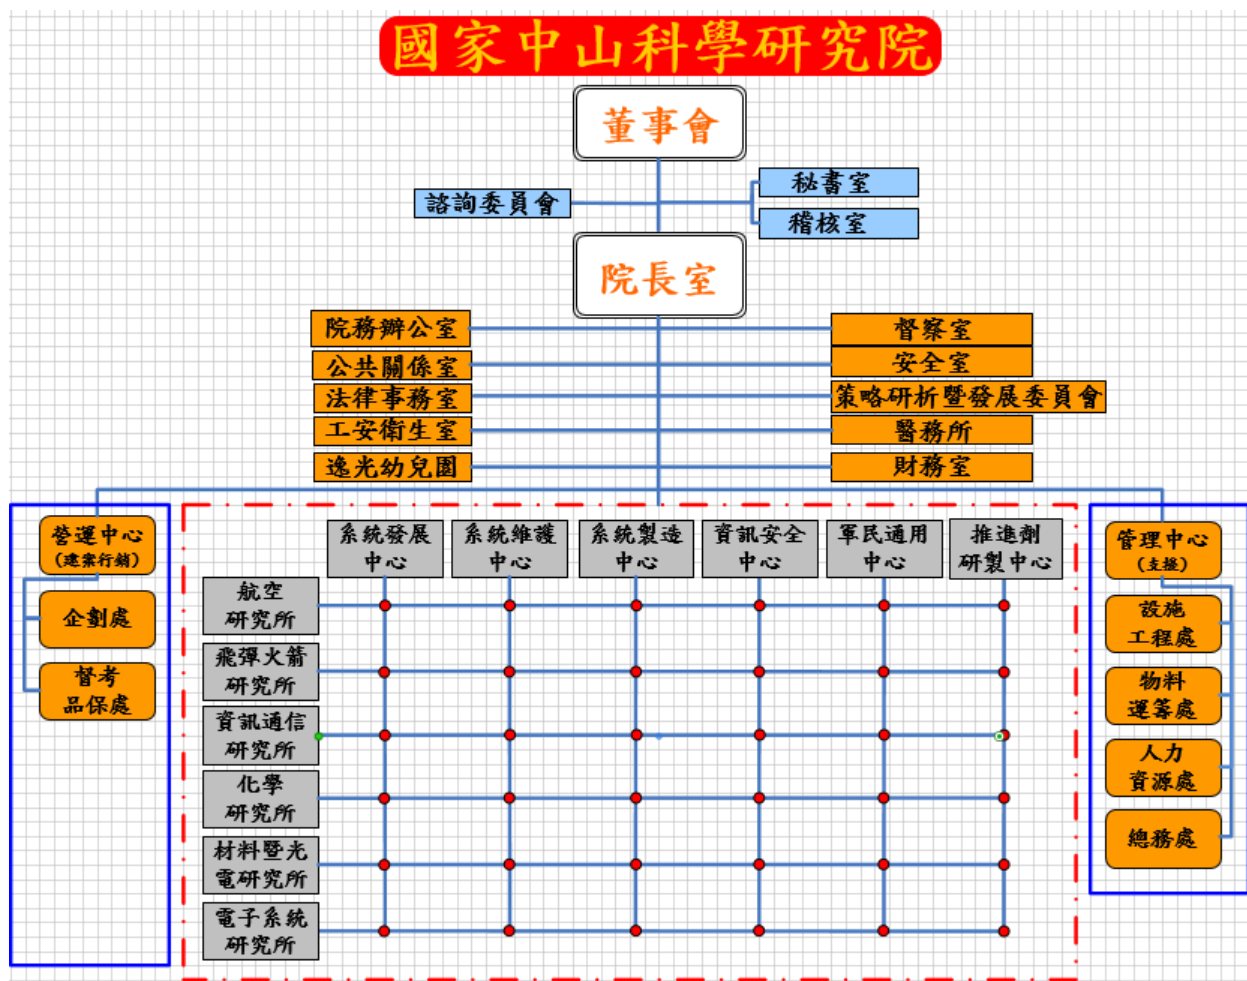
國家中山科學研究院

董事會

諮詢委員會

秘書室

稽核室

院長室

院務辦公室

公共關係室

法律事務室

工安衛生室

逸光幼兒園

督察室

安全室

策略研析暨發展委員會

醫務所

財務室

營運中心
(建案行銷)

企劃處

督考
品保處

系統發展
中心

系統維護
中心

系統製造
中心

資訊安全
中心

軍民通用
中心

推進劑
研製中心

航空
研究所

飛彈火箭
研究所

資訊通信
研究所

化學
研究所

材料暨光
電研究所

電子系統
研究所

管理中心
(支援)

設施
工程處

物料
運籌處

人力
資源處

總務處